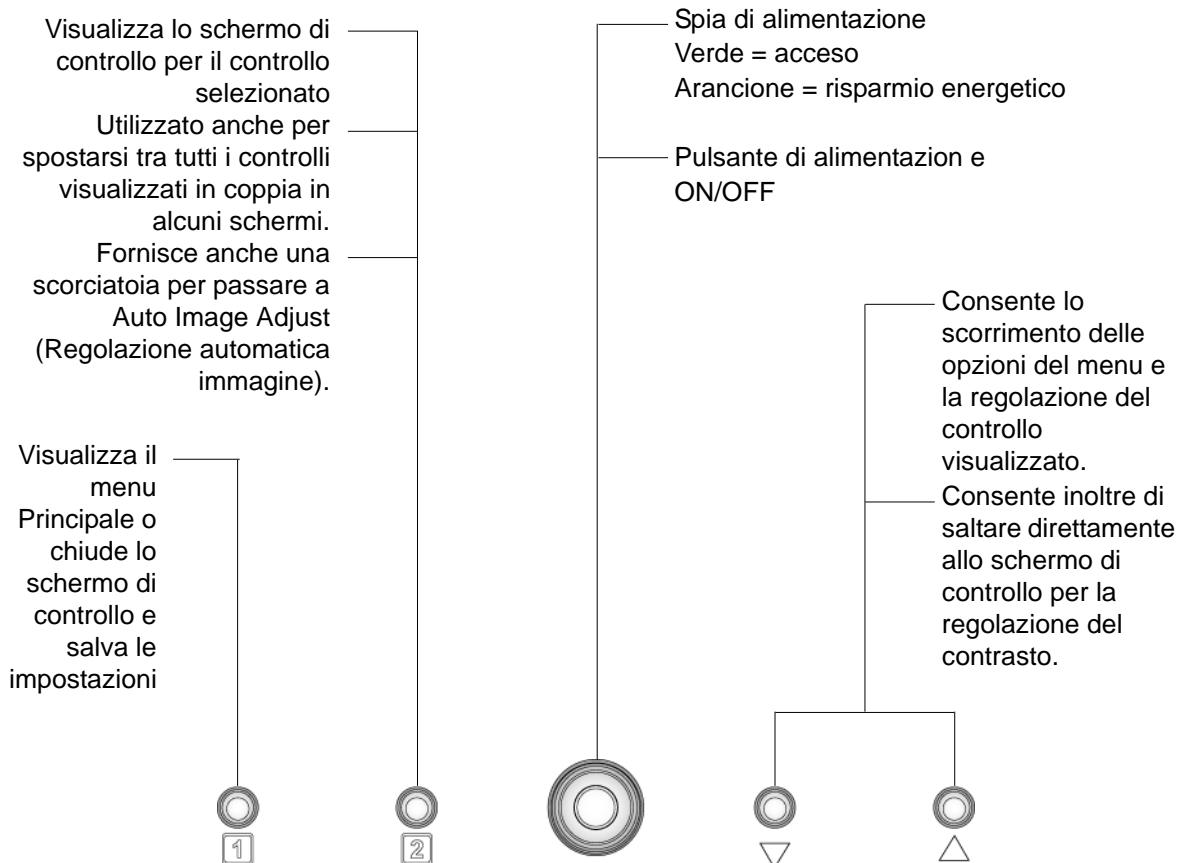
Visualizza lo schermo di controllo per il controllo selezionato

Utilizzato anche per spostarsi tra tutti i controlli visualizzati in coppia in alcuni schermi.

Fornisce anche una scorciatoia per passare a Auto Image Adjust (Regolazione automatica immagine).

Visualizza il menu Principale o chiude lo schermo di controllo e salva le impostazioni

Spia di alimentazione
Verde = acceso
Arancione = risparmio energetico

Pulsante di alimentazion e ON/OFF

Consente lo scorrimento delle opzioni del menu e la regolazione del controllo visualizzato.

Consente inoltre di saltare direttamente allo schermo di controllo per la regolazione del contrasto.

1

2

▽

△